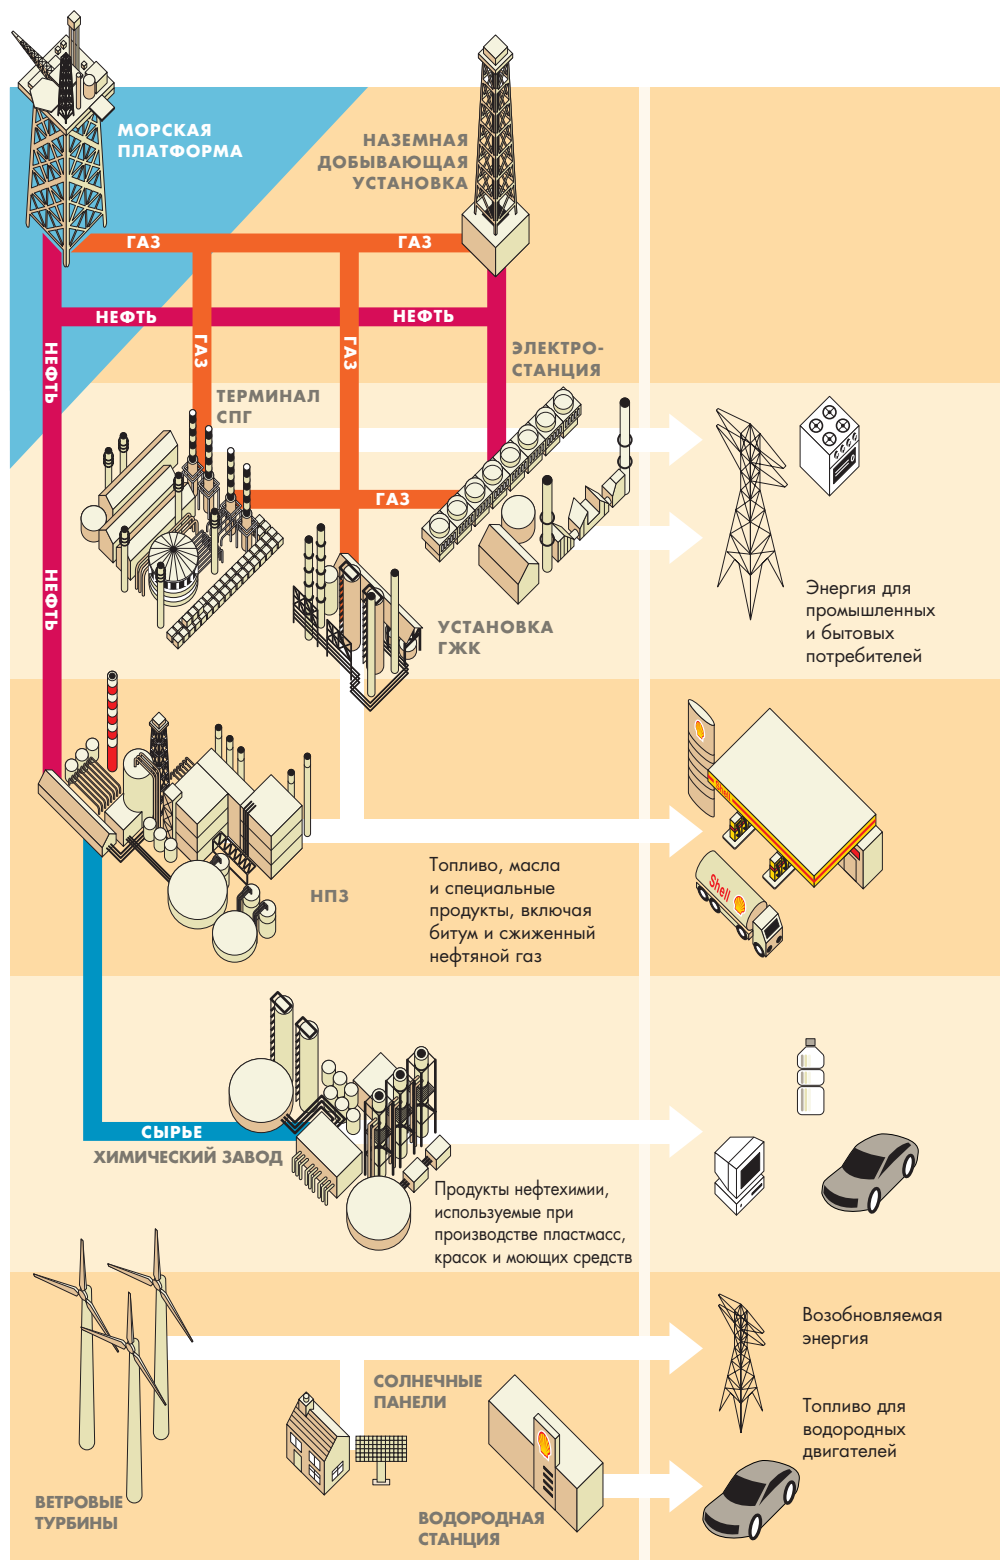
МОРСКАЯ ПЛАТФОРМА

НАЗЕМНАЯ ДОБЫВАЮЩАЯ УСТАНОВКА

ГАЗ

ГАЗ

НЕФТЬ

НЕФТЬ

НЕФТЬ

ГАЗ

ГАЗ

ЭЛЕКТРО-СТАНЦИЯ

ТЕРМИНАЛ СПГ

ГАЗ

НЕФТЬ

Энергия для промышленных и бытовых потребителей

УСТАНОВКА ГЖК

Shell

Shell

НПЗ

Топливо, масла и специальные продукты, включая битум и сжиженный нефтяной газ

СЫРЬЕ

ХИМИЧЕСКИЙ ЗАВОД

Продукты нефтехимии, используемые при производстве пластмасс, красок и моющих средств

Возобновляемая энергия

СОЛНЕЧНЫЕ ПАНЕЛИ

Топливо для водородных двигателей

ВЕТРОВЫЕ ТУРБИНЫ

ВОДОРОДНАЯ СТАНЦИЯ